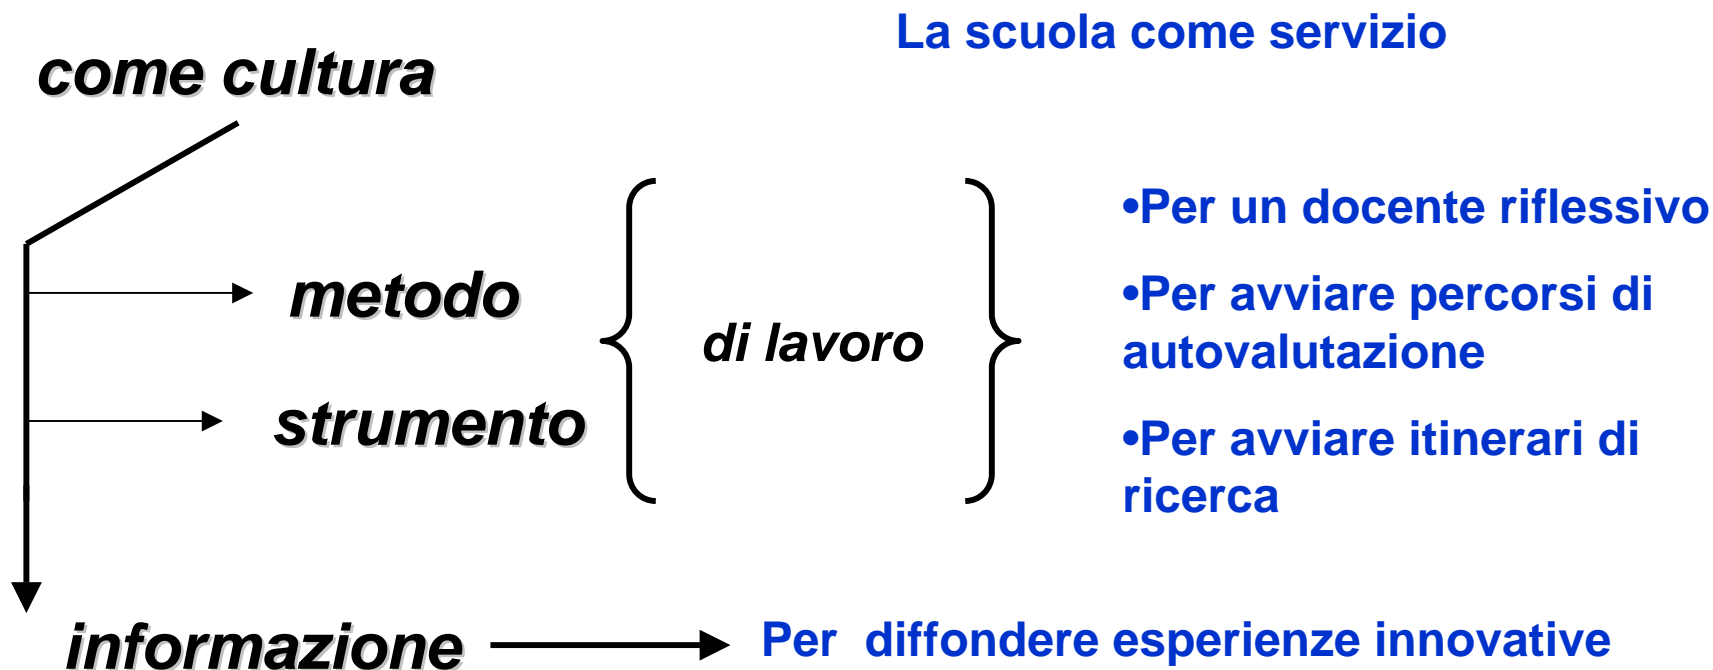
La scuola come servizio

come cultura

metodo

strumento

di lavoro

•Per un docente riflessivo

•Per avviare percorsi di autovalutazione

•Per avviare itinerari di ricerca

informazione

Per diffondere esperienze innovative